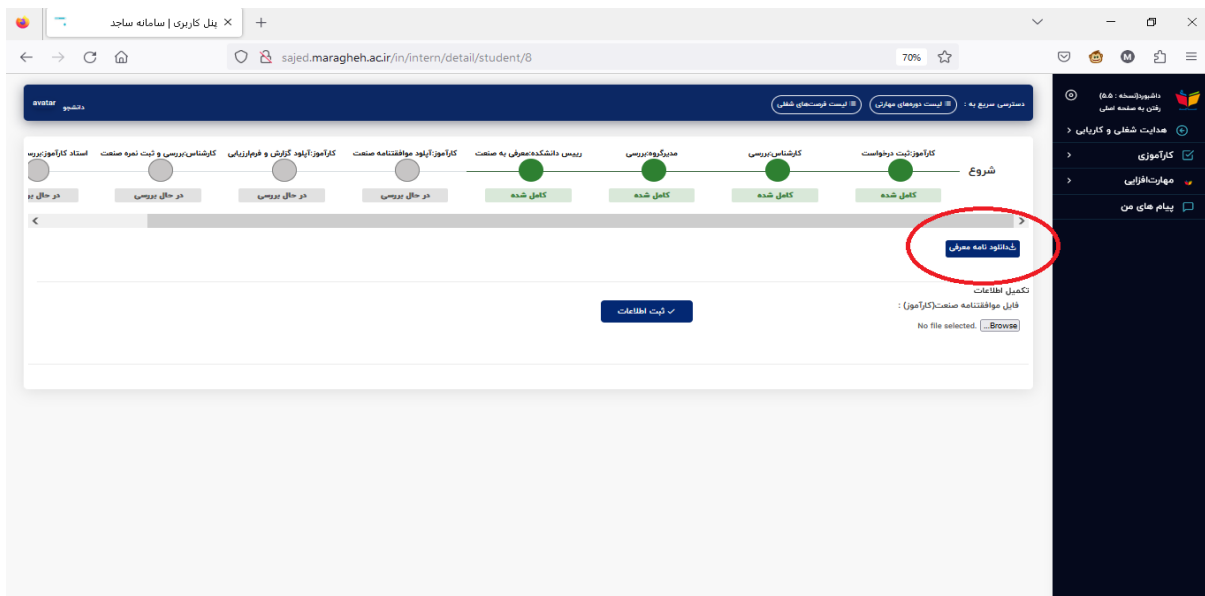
پنل کاربری | سامانه ساجد
sajed.maragheh.ac.ir/in/intern/detail/student/8
70%

داشبورد(نسخه : ۵.۵)
رفتن به صفحه اصلی
هدایت شغلی و کارایی
کارآموزی
مهارت‌افزایی
پیام های من

دسترسی سریع به :
لیست دوره‌های مهارتی
لیست فرصت‌های شغلی
avatar
دانشجو

شروع
کارآموز:ثبت درخواست
کامل شده
کارشناس:بررسی
کامل شده
مدیرگروه:بررسی
کامل شده
رییس دانشکده:معرفی به صنعت
کامل شده
کارآموز:آپلود موافقتنامه صنعت
در حال بررسی
کارآموز:آپلود گزارش و فرم‌ارزیابی
در حال بررسی
کارشناس:بررسی و ثبت نمره صنعت
در حال بررسی
استاد کارآموز:برر
در حال بر

دانلود نامه معرفی

تکمیل اطلاعات
فایل موافقتنامه صنعت(کارآموز) :
Browse... No file selected.
ثبت اطلاعات